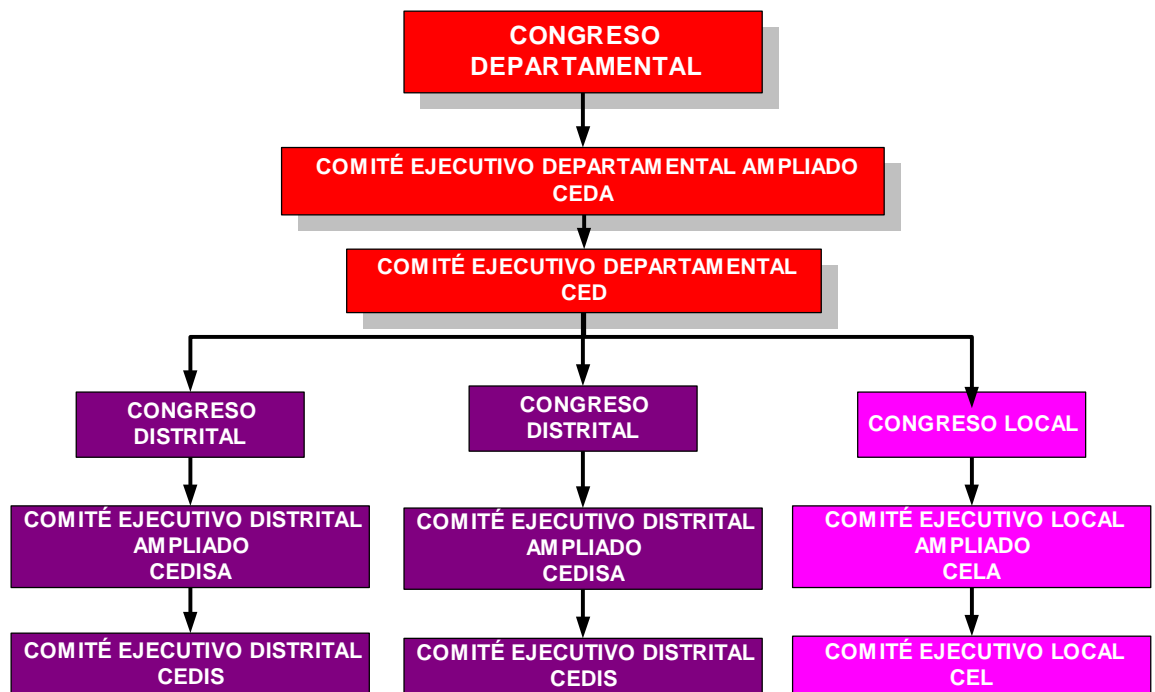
CONGRESO DEPARTAMENTAL

COMITÉ EJECUTIVO DEPARTAMENTAL AMPLIADO
CEDA

COMITÉ EJECUTIVO DEPARTAMENTAL
CED

CONGRESO DISTRITAL

COMITÉ EJECUTIVO DISTRITAL AMPLIADO
CEDISA

COMITÉ EJECUTIVO DISTRITAL
CEDIS

CONGRESO DISTRITAL

COMITÉ EJECUTIVO DISTRITAL AMPLIADO
CEDISA

COMITÉ EJECUTIVO DISTRITAL
CEDIS

CONGRESO LOCAL

COMITÉ EJECUTIVO LOCAL AMPLIADO
CELA

COMITÉ EJECUTIVO LOCAL
CEL